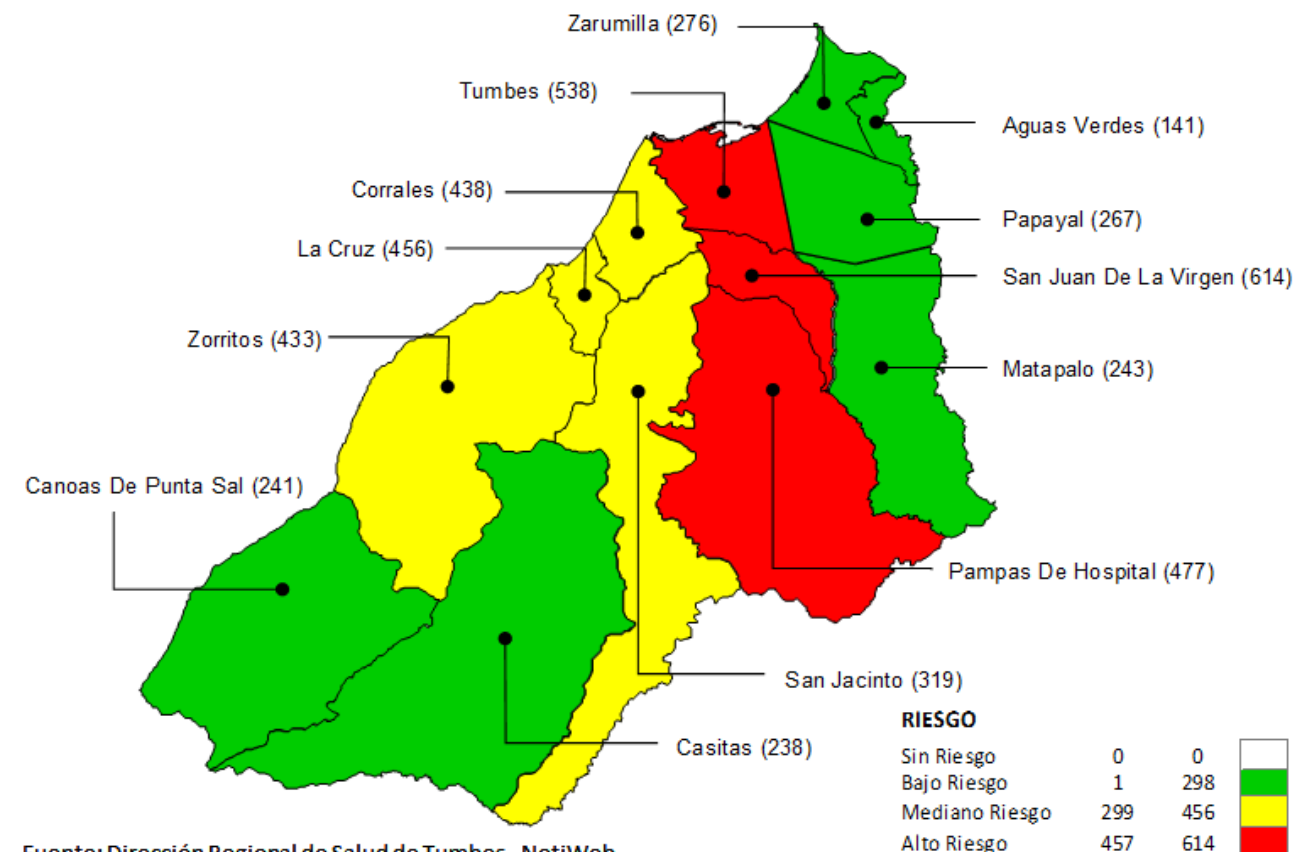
Zarumilla (276)

Tumbes (538)

Aguas Verdes (141)

Corrales (438)

Papayal (267)

La Cruz (456)

San Juan De La Virgen (614)

Zorritos (433)

Matapalo (243)

Canoas De Punta Sal (241)

Pampas De Hospital (477)

San Jacinto (319)

Casitas (238)

RIESGO

| | | | |
|---|---|---|---|
| Sin Riesgo | 0 | 0 | |
| Bajo Riesgo | 1 | 298 | |
| Mediano Riesgo | 299 | 456 | |
| Alto Riesgo | 457 | 614 | |

Fuente: Dirección Regional de Salud de Tumbes - NotiWeb